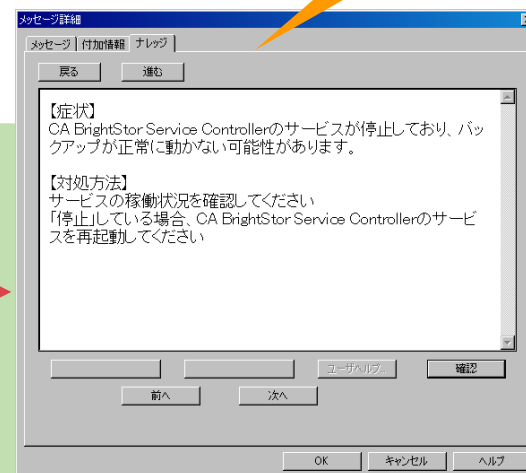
メッセージ詳細

メッセージ | 付加情報 | ナレッジ

戻る 進む

【症状】
CA BrightStor Service Controllerのサービスが停止しており、バックアップが正常に動かない可能性があります。

【対処方法】
サービスの稼働状況を確認してください
「停止」している場合、CA BrightStor Service Controllerのサービスを再起動してください

ユーザヘルプ... 確認

前へ 次へ

OK キャンセル ヘルプ